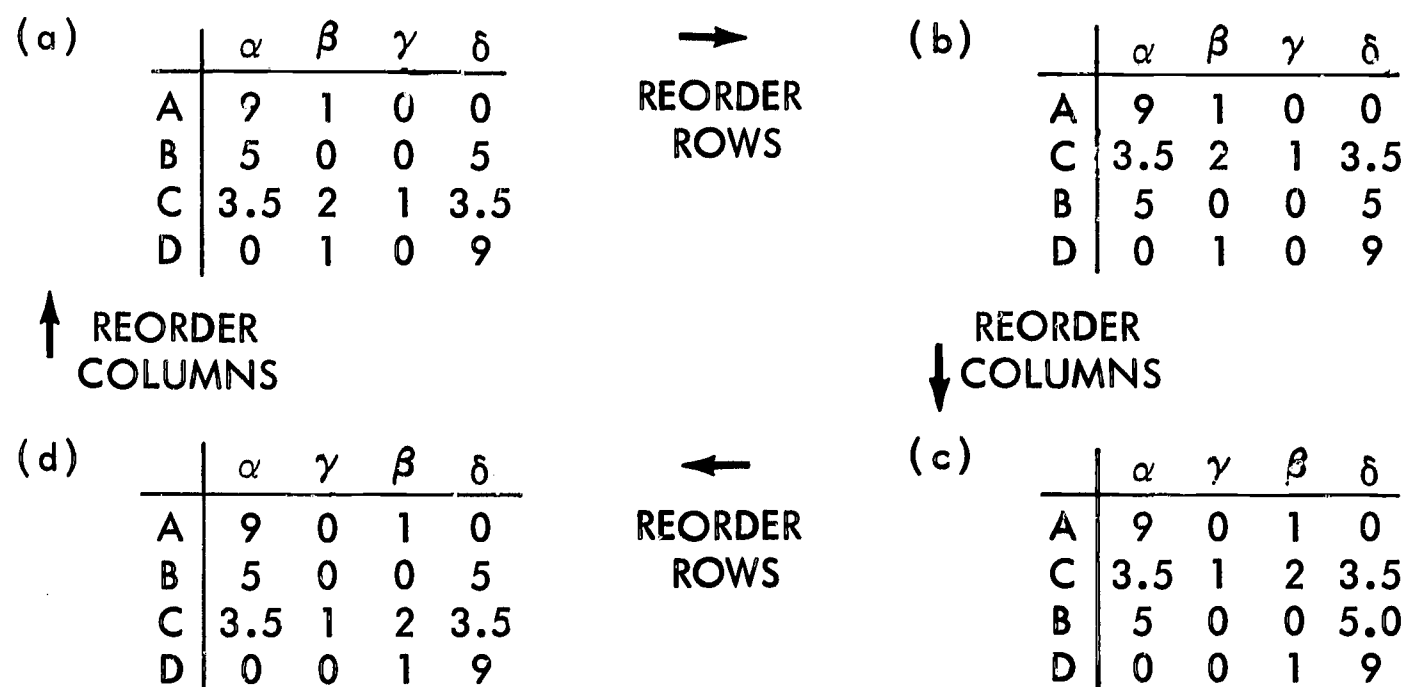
(a)

| | $\alpha$ | $\beta$ | $\gamma$ | $\delta$ |
|---|---|---|---|---|
| A | 9 | 1 | 0 | 0 |
| B | 5 | 0 | 0 | 5 |
| C | 3.5 | 2 | 1 | 3.5 |
| D | 0 | 1 | 0 | 9 |

REORDER ROWS

(b)

| | $\alpha$ | $\beta$ | $\gamma$ | $\delta$ |
|---|---|---|---|---|
| A | 9 | 1 | 0 | 0 |
| C | 3.5 | 2 | 1 | 3.5 |
| B | 5 | 0 | 0 | 5 |
| D | 0 | 1 | 0 | 9 |

REORDER COLUMNS

REORDER COLUMNS

(d)

| | $\alpha$ | $\gamma$ | $\beta$ | $\delta$ |
|---|---|---|---|---|
| A | 9 | 0 | 1 | 0 |
| B | 5 | 0 | 0 | 5 |
| C | 3.5 | 1 | 2 | 3.5 |
| D | 0 | 0 | 1 | 9 |

REORDER ROWS

(c)

| | $\alpha$ | $\gamma$ | $\beta$ | $\delta$ |
|---|---|---|---|---|
| A | 9 | 0 | 1 | 0 |
| C | 3.5 | 1 | 2 | 3.5 |
| B | 5 | 0 | 0 | 5.0 |
| D | 0 | 0 | 1 | 9 |